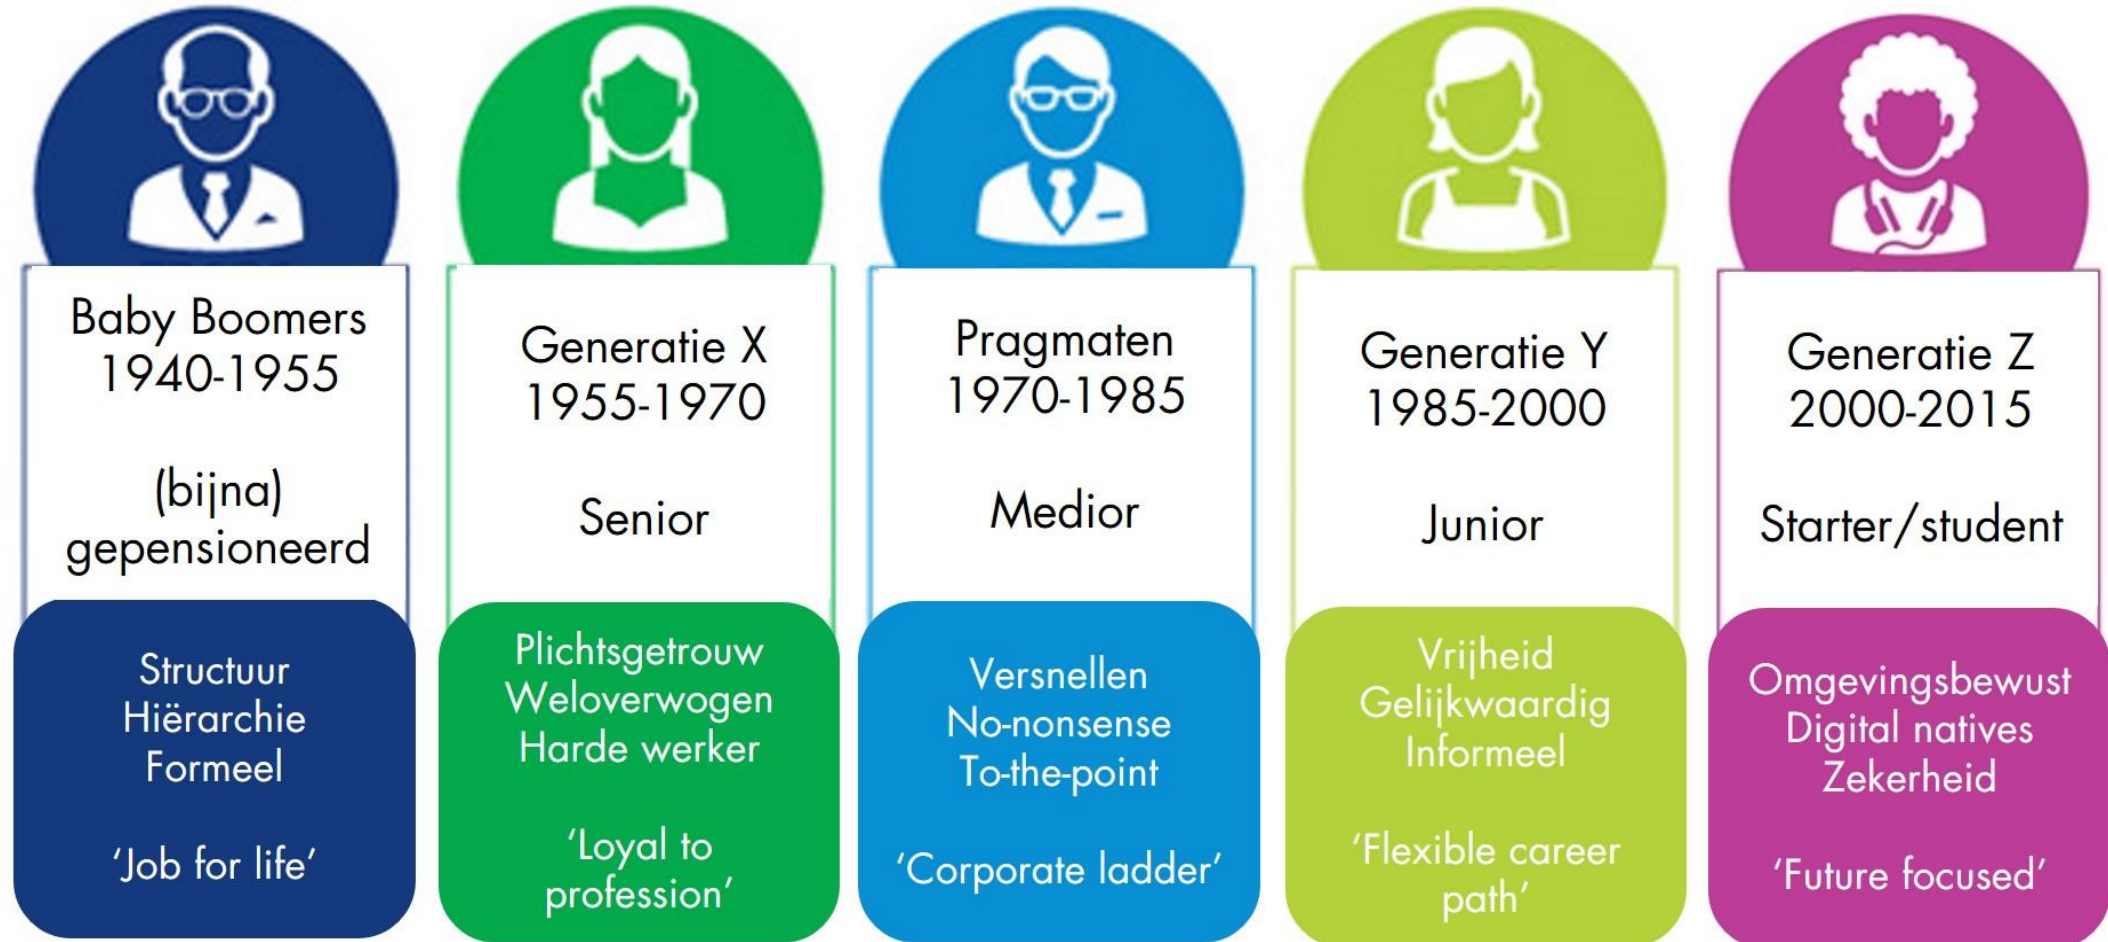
Baby Boomers
1940-1955

(bijna)
gepensioneerd

Structuur
Hiërarchie
Formeel

'Job for life'

Generatie X
1955-1970

Senior

Plichtsgetrouw
Weloverwogen
Harde werker

'Loyal to profession'

Pragmaten
1970-1985

Medior

Versnellen
No-nonsense
To-the-point

'Corporate ladder'

Generatie Y
1985-2000

Junior

Vrijheid
Gelijkwaardig
Informeel

'Flexible career path'

Generatie Z
2000-2015

Starter/student

Omgevingsbewust
Digital natives
Zekerheid

'Future focused'